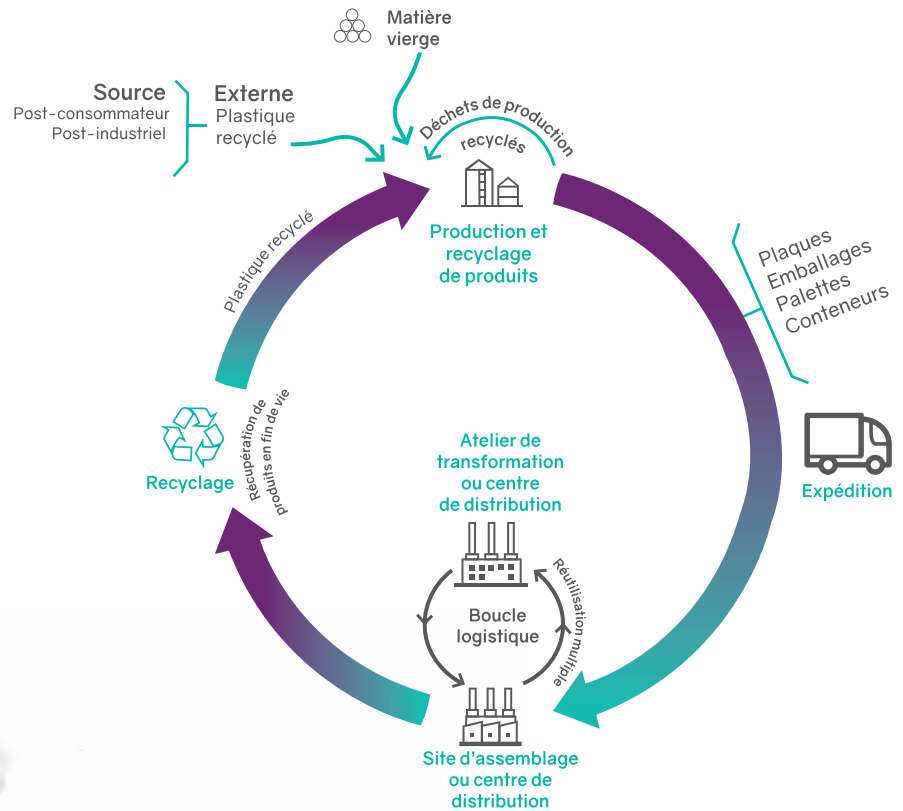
Matière vierge

Source
Post-consommateur
Post-industriel

Externe
Plastique recyclé

Déchets de production
recyclés

Production et recyclage de produits

Plaques
Emballages
Palettes
Conteneurs

Plastique recyclé

Recyclage

Récupération de produits en fin de vie

Atelier de transformation ou centre de distribution

Expédition

Boucle logistique

Réutilisation multiple

Site d'assemblage ou centre de distribution